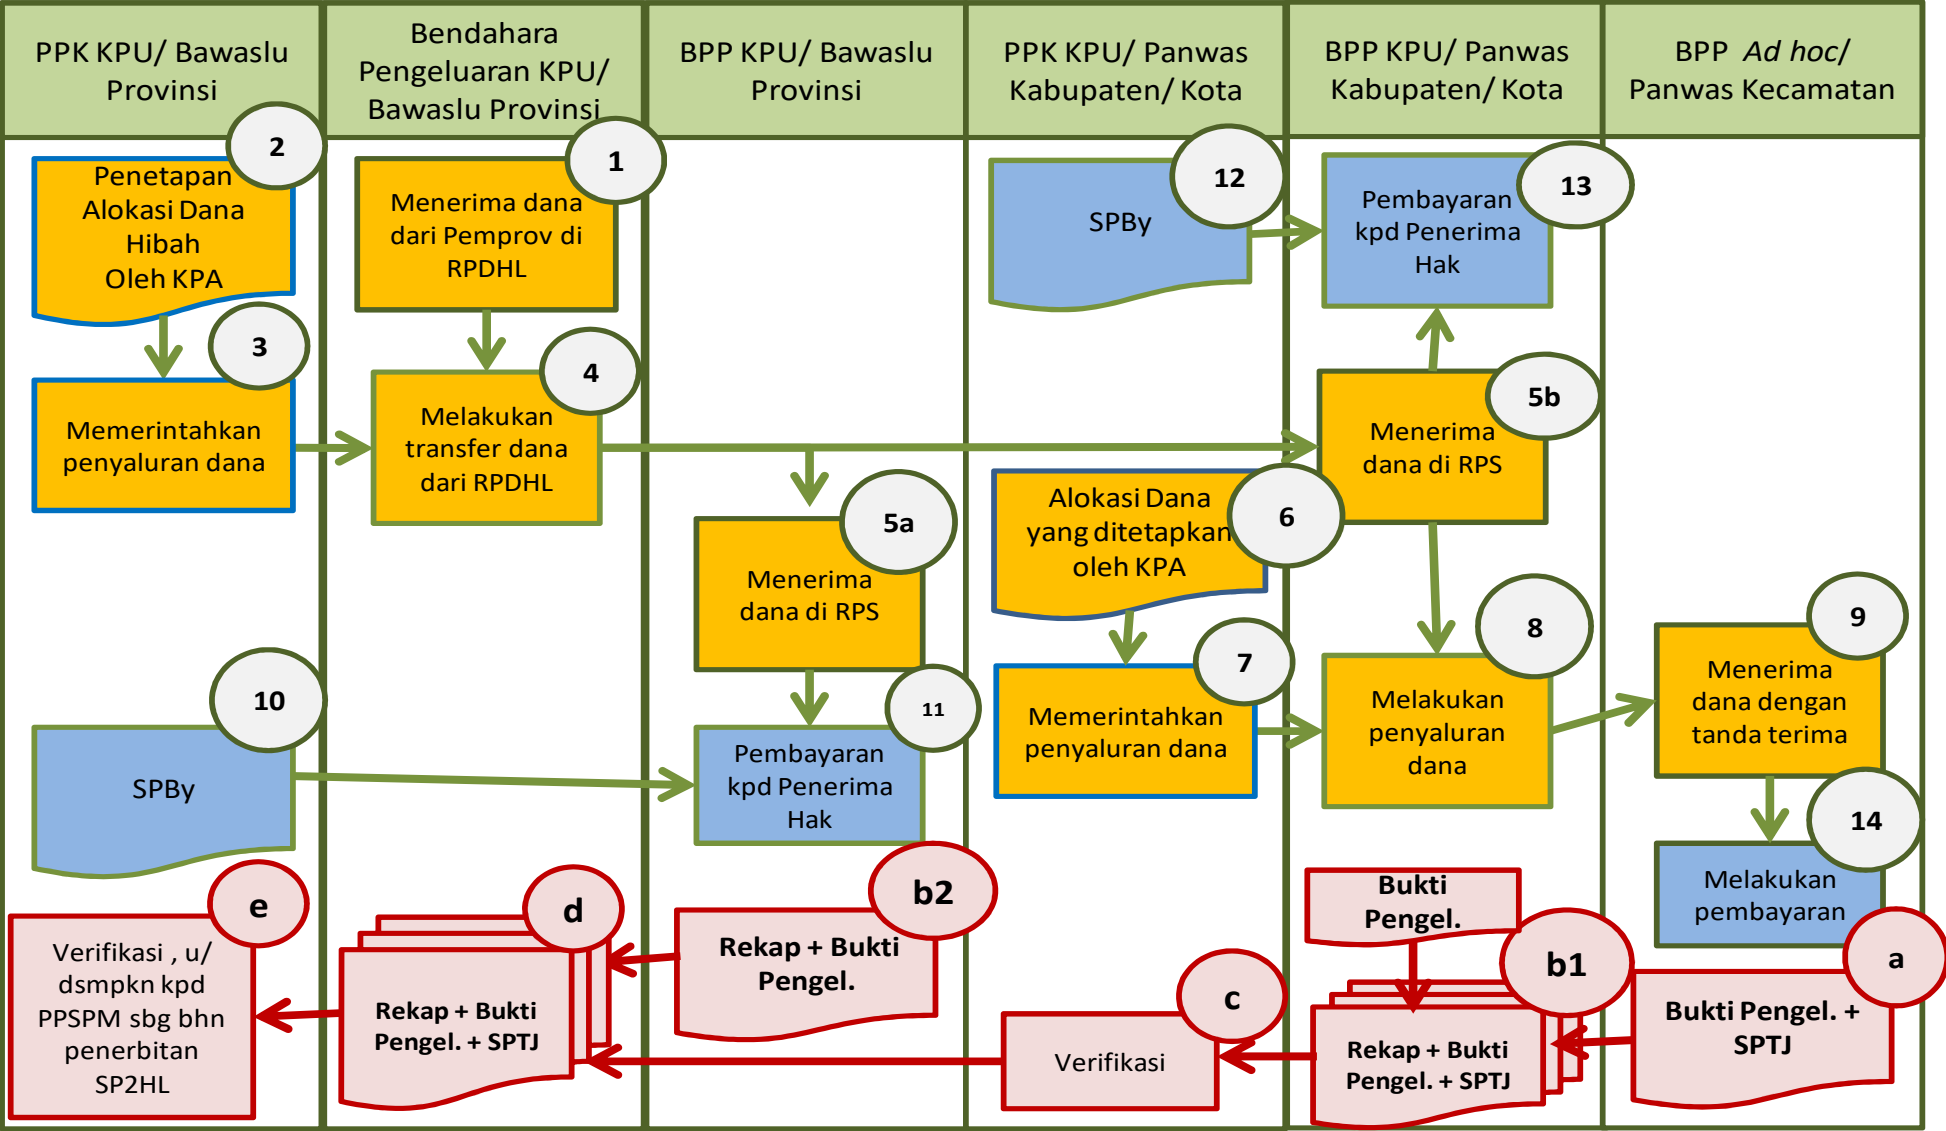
| PPK KPU/ Bawaslu Provinsi | Bendahara Pengeluaran KPU/ Bawaslu Provinsi | BPP KPU/ Bawaslu Provinsi | PPK KPU/ Panwas Kabupaten/ Kota | BPP KPU/ Panwas Kabupaten/ Kota | BPP *Ad hoc*/ Panwas Kecamatan |
|---|---|---|---|---|---|

2 Penetapan Alokasi Dana Hibah Oleh KPA

3 Memerintahkan penyaluran dana

10 SPBy

e Verifikasi , u/ dsmpkn kpd PPSPM sbg bhn penerbitan SP2HL

1 Menerima dana dari Pemprov di RPDHL

4 Melakukan transfer dana dari RPDHL

d Rekap + Bukti Pengel. + SPTJ

5a Menerima dana di RPS

11 Pembayaran kpd Penerima Hak

b2 Rekap + Bukti Pengel.

12 SPBy

6 Alokasi Dana yang ditetapkan oleh KPA

7 Memerintahkan penyaluran dana

c Verifikasi

13 Pembayaran kpd Penerima Hak

5b Menerima dana di RPS

8 Melakukan penyaluran dana

Bukti Pengel.

b1 Rekap + Bukti Pengel. + SPTJ

9 Menerima dana dengan tanda terima

14 Melakukan pembayaran

a Bukti Pengel. + SPTJ